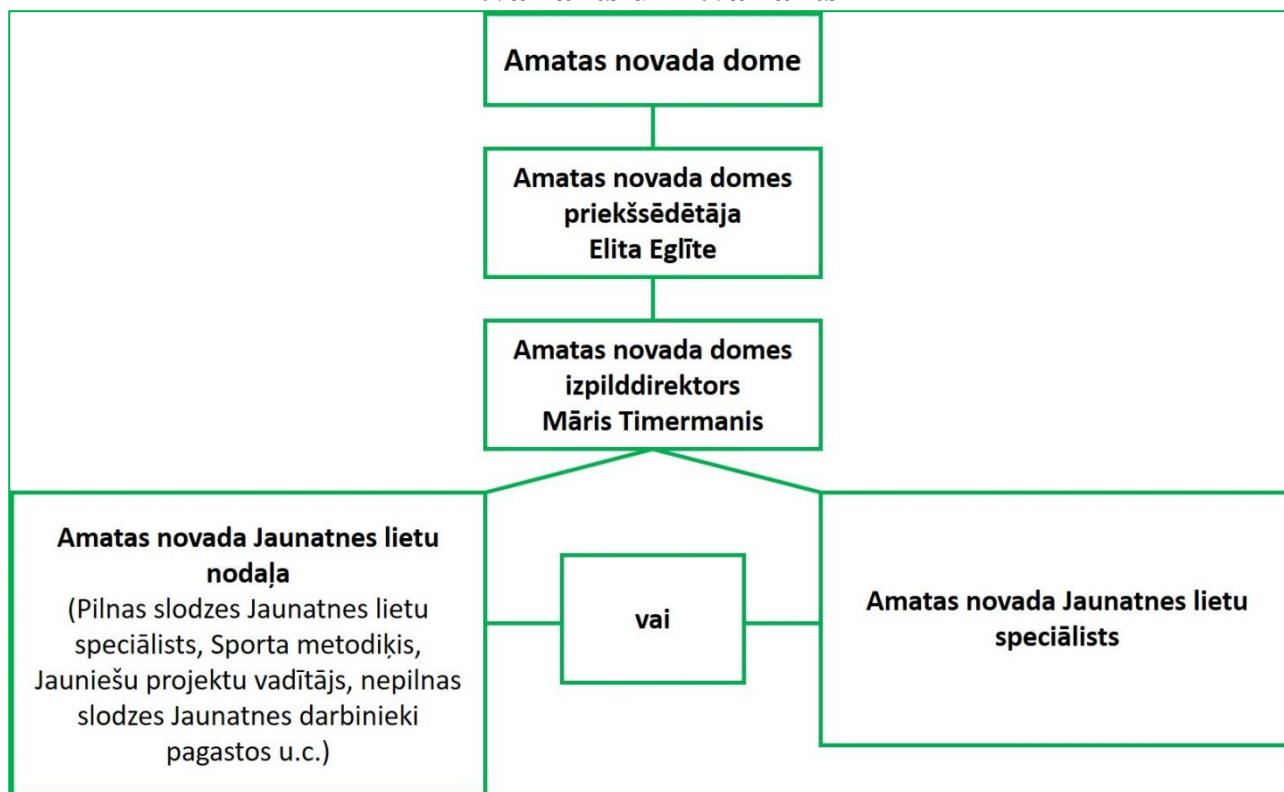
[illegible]

Amatas novada dome

Amatas novada domes priekšsēdētāja Elita Eglīte

Amatas novada domes izpilddirektors Māris Timermanis

Amatas novada Jaunatnes lietu nodaļa
(Pilnas slodzes Jaunatnes lietu speciālists, Sporta metodiķis, Jauniešu projektu vadītājs, nepilnas slodzes Jaunatnes darbinieki pagastos u.c.)

vai

Amatas novada Jaunatnes lietu speciālists